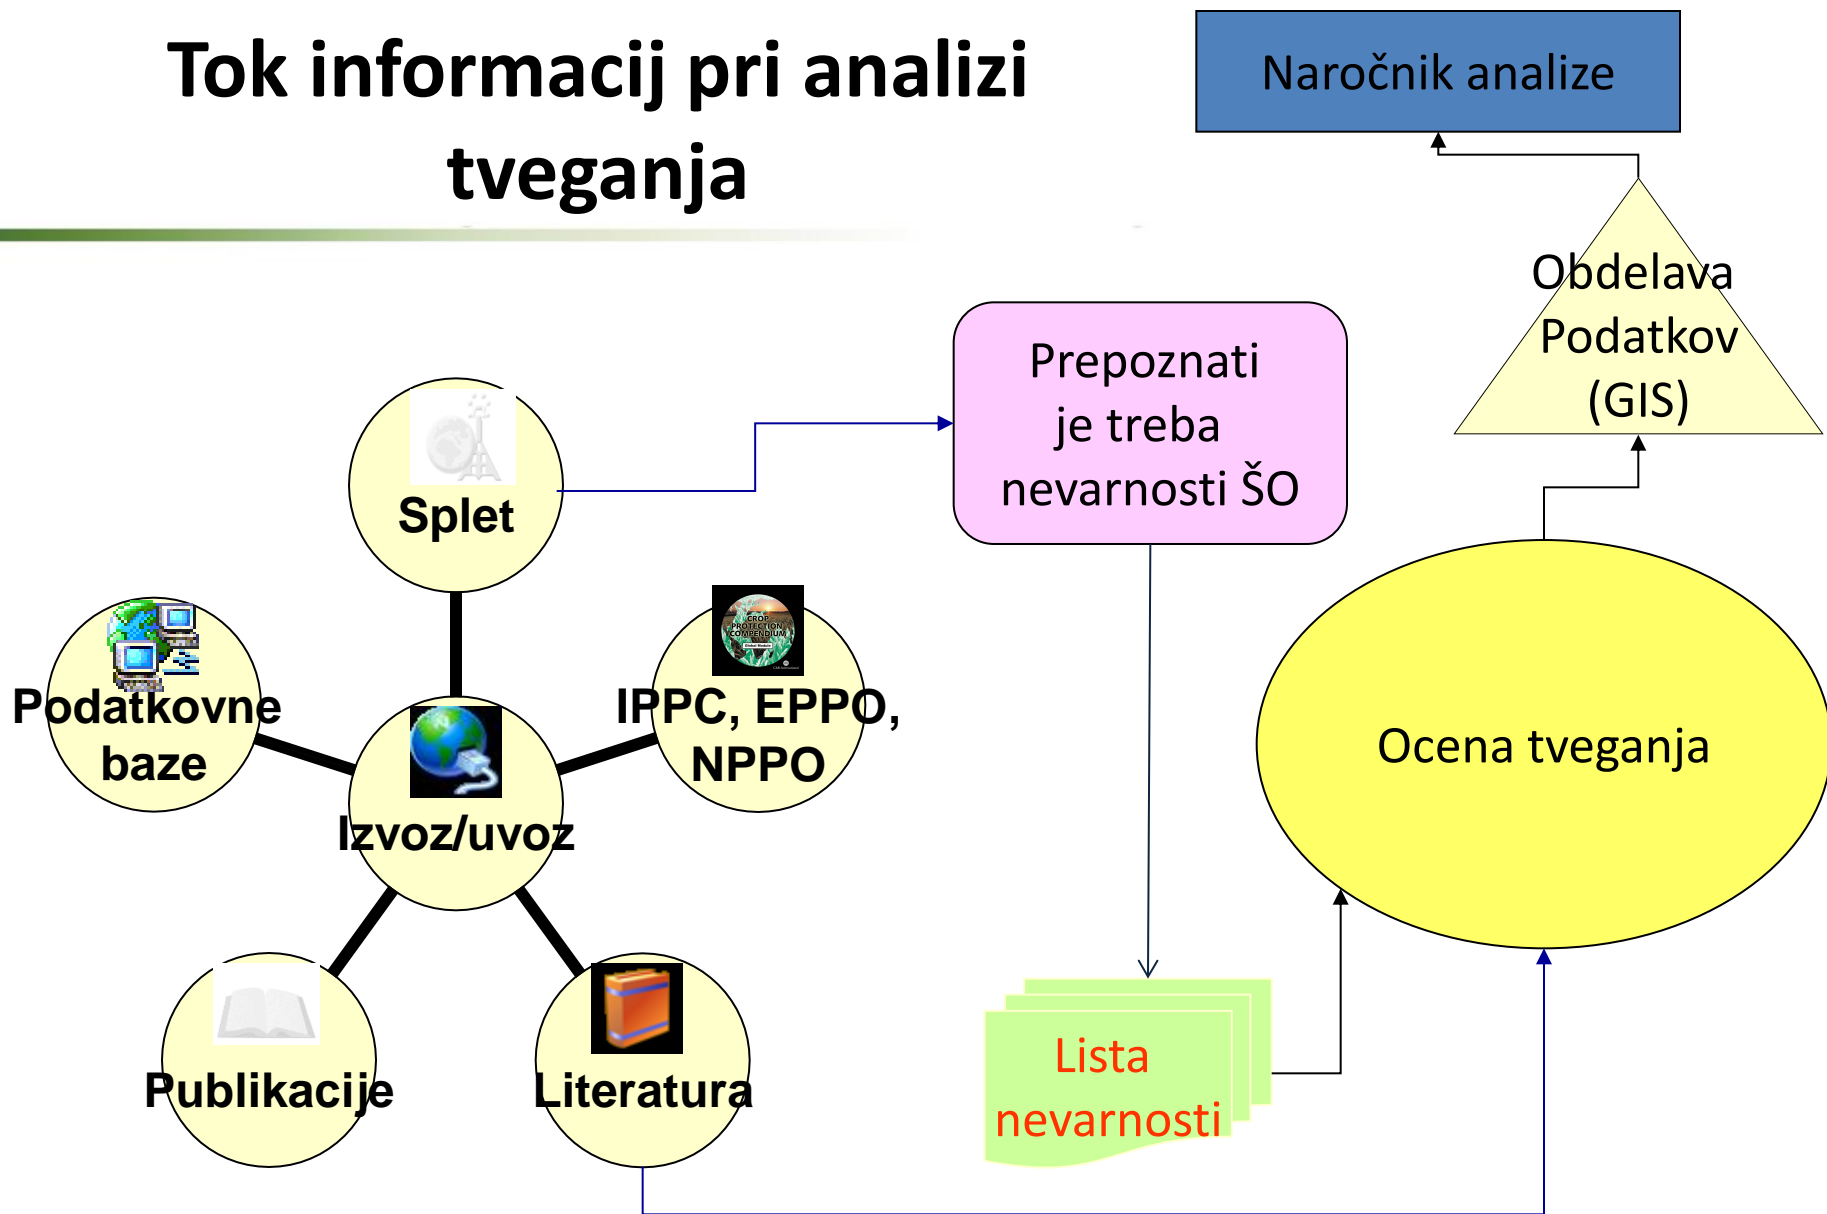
Tok informacij pri analizi tveganja

Naročnik analize

Obdelava Podatkov (GIS)

Prepoznati je treba nevarnosti ŠO

Splet

Podatkovne baze

IPPC, EPPO, NPPO

CROP PROTECTION COMPENDIUM

Izvoz/uvoz

Ocena tveganja

Publikacije

Literatura

Lista nevarnosti